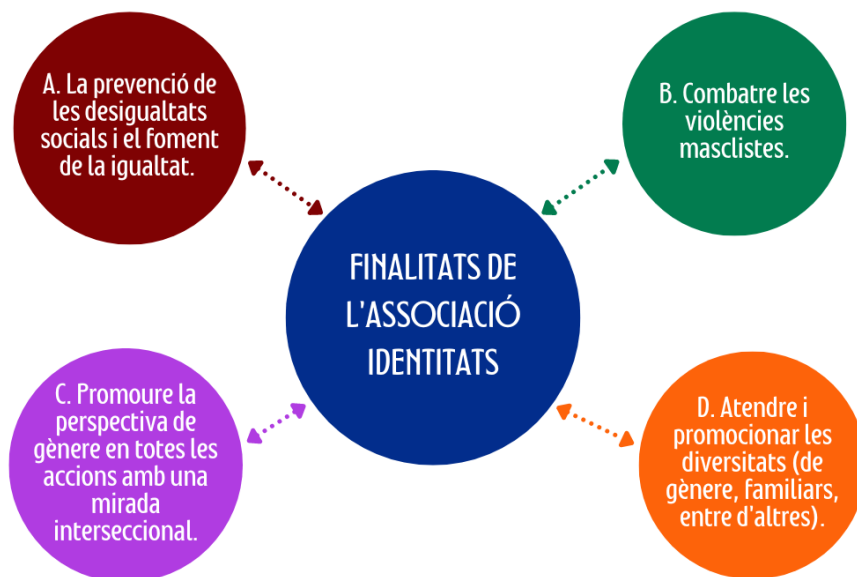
A. La prevenció de les desigualtats socials i el foment de la igualtat.

B. Combatre les violències masclistes.

FINALITATS DE L'ASSOCIACIÓ IDENTITATS

C. Promoure la perspectiva de gènere en totes les accions amb una mirada interseccional.

D. Atendre i promocionar les diversitats (de gènere, familiars, entre d'altres).